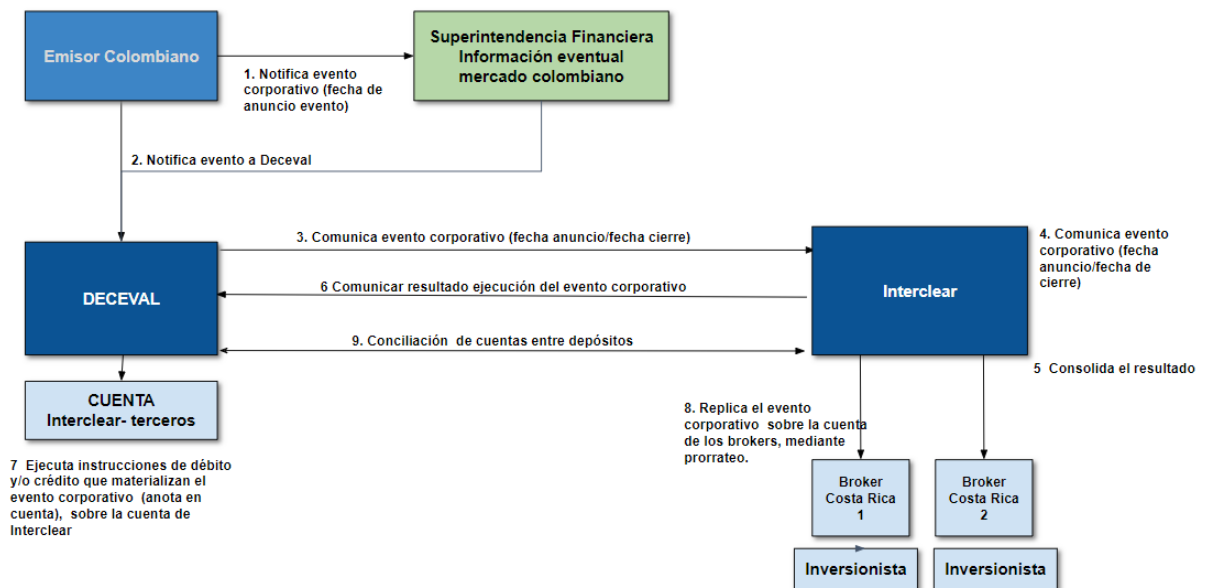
Emisor Colombiano

1. Notifica evento corporativo (fecha de anuncio evento)

Superintendencia Financiera
Información eventual
mercado colombiano

2. Notifica evento a Deceval

3. Comunica evento corporativo (fecha anuncio/fecha cierre)

4. Comunica evento corporativo (fecha anuncio/fecha de cierre)

DECEVAL

6 Comunicar resultado ejecución del evento corporativo

Interclear

9. Conciliación de cuentas entre depósitos

5 Consolida el resultado

CUENTA
Interclear- terceros

8. Replica el evento corporativo sobre la cuenta de los brokers, mediante prorrateo.

7 Ejecuta instrucciones de débito y/o crédito que materializan el evento corporativo (anota en cuenta), sobre la cuenta de Interclear

Broker
Costa Rica
1

Broker
Costa Rica
2

Inversionista

Inversionista